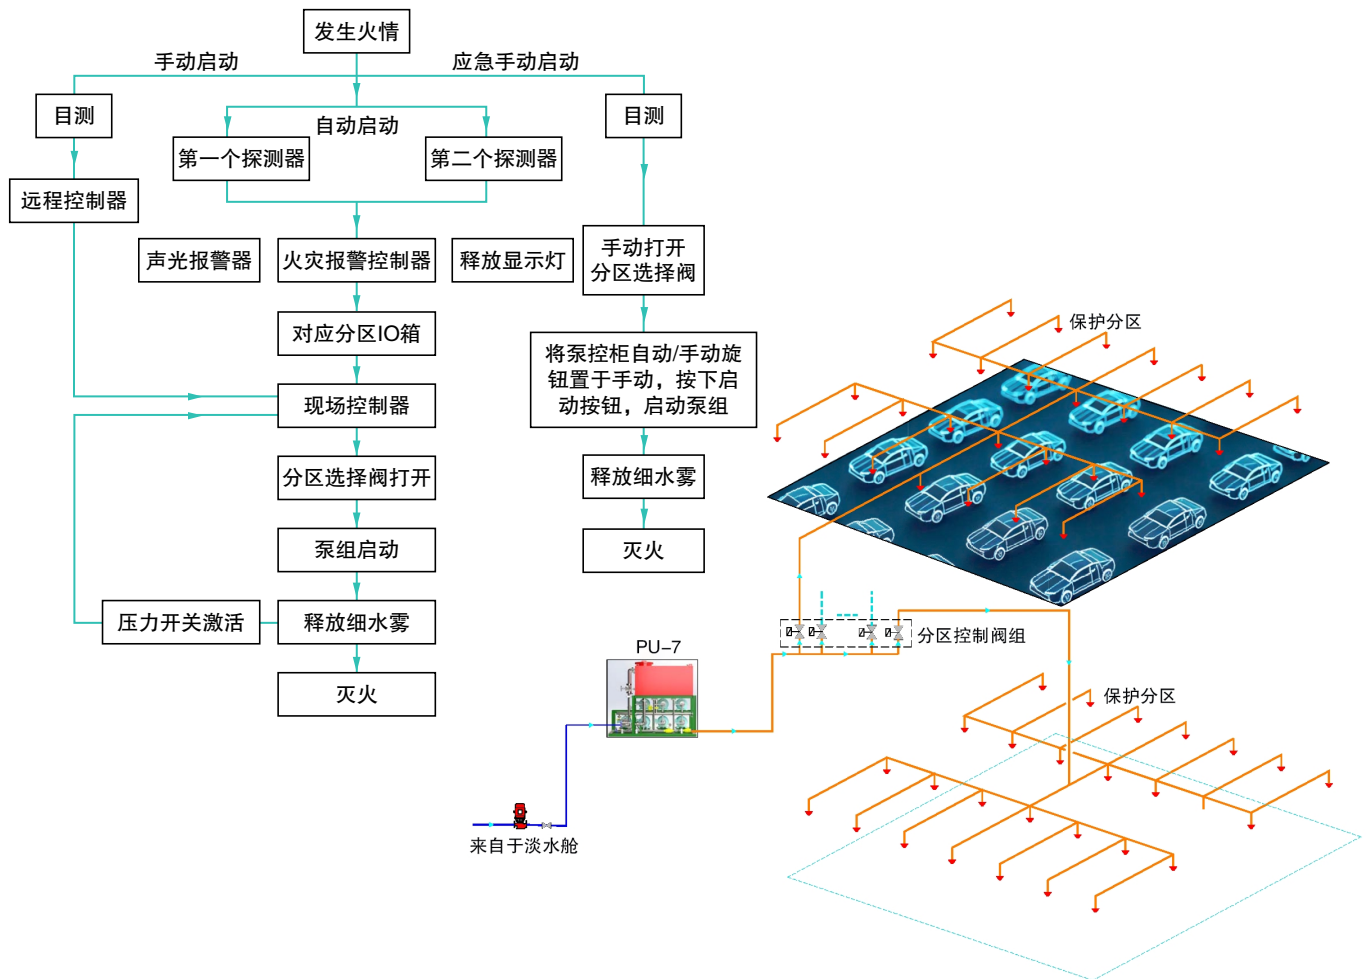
发生火情

手动启动

应急手动启动

目测

自动启动

目测

第一个探测器

第二个探测器

远程控制器

声光报警器

火灾报警控制器

释放显示灯

手动打开分区选择阀

对应分区IO箱

将泵控柜自动/手动旋钮置于手动，按下启动按钮，启动泵组

现场控制器

分区选择阀打开

释放细水雾

泵组启动

灭火

压力开关激活

释放细水雾

灭火

保护分区

PU–7

分区控制阀组

保护分区

来自于淡水舱